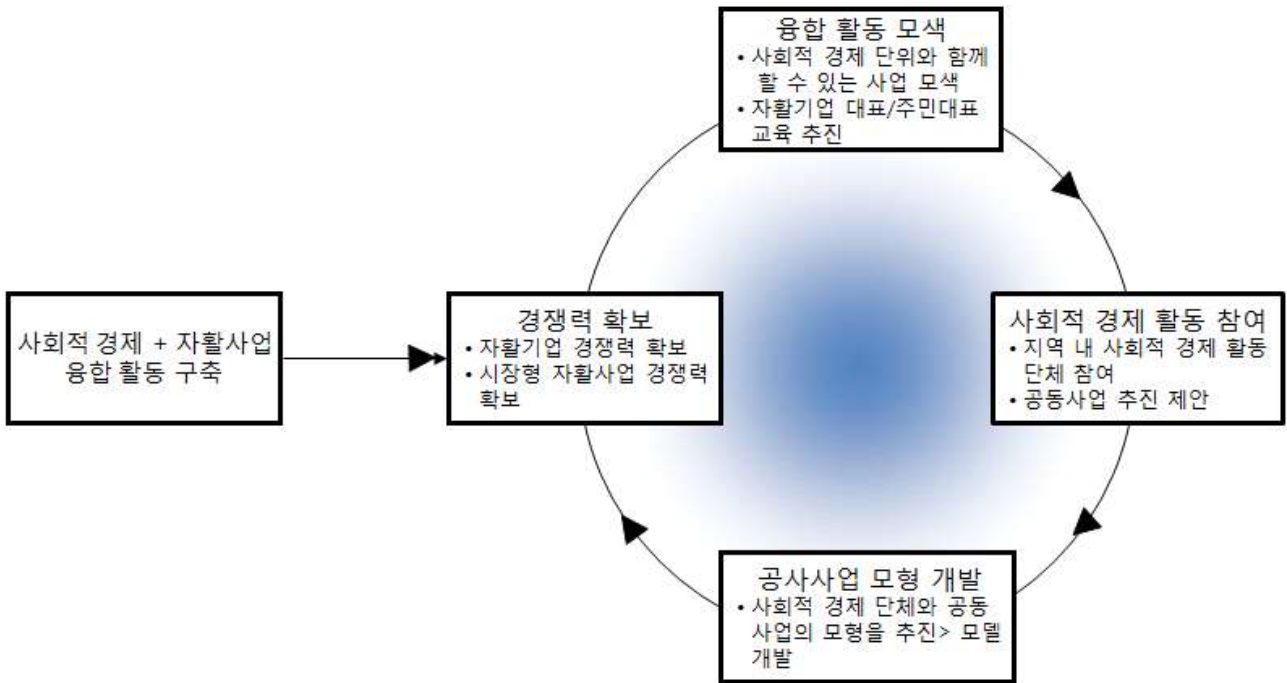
융합 활동 모색
• 사회적 경제 단위와 함께 할 수 있는 사업 모색
• 자활기업 대표/주민대표 교육 추진

사회적 경제 + 자활사업 융합 활동 구축

경쟁력 확보
• 자활기업 경쟁력 확보
• 시장형 자활사업 경쟁력 확보

사회적 경제 활동 참여
• 지역 내 사회적 경제 활동 단체 참여
• 공동사업 추진 제안

공사사업 모형 개발
• 사회적 경제 단체와 공동 사업의 모형을 추진> 모델 개발